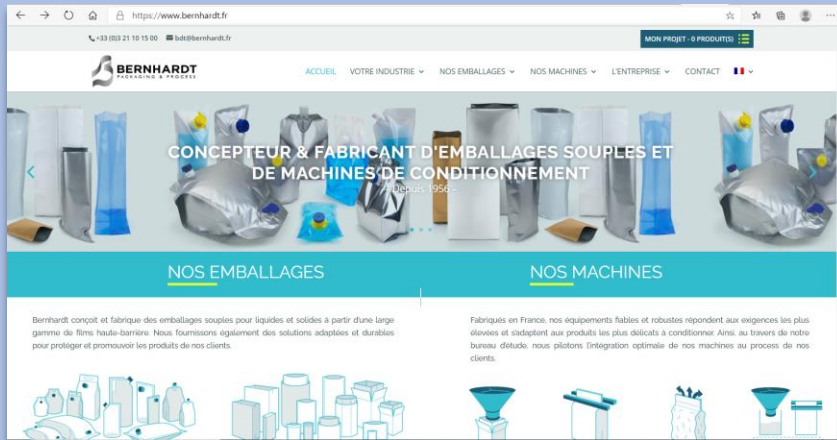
https://www.bernhardt.fr

+33 (0)3 21 10 15 00 bdt@bernhardt.fr

MON PROJET - 0 PRODUIT(S)

BERNHARDT
PACKAGING & PROCESS

ACCUEIL VOTRE INDUSTRIE NOS EMBALLAGES NOS MACHINES L'ENTREPRISE CONTACT

CONCEPTEUR & FABRICANT D'EMBALLAGES SOUPLES ET DE MACHINES DE CONDITIONNEMENT

- Depuis 1956 -

NOS EMBALLAGES

NOS MACHINES

Bernhardt conçoit et fabrique des emballages souples pour liquides et solides à partir d'une large gamme de films haute-barrière. Nous fournissons également des solutions adaptées et durables pour protéger et promouvoir les produits de nos clients.

Fabriqués en France, nos équipements fiables et robustes répondent aux exigences les plus élevées et s'adaptent aux produits les plus délicats à conditionner. Ainsi, au travers de notre bureau d'étude, nous pilotons l'intégration optimale de nos machines au process de nos clients.